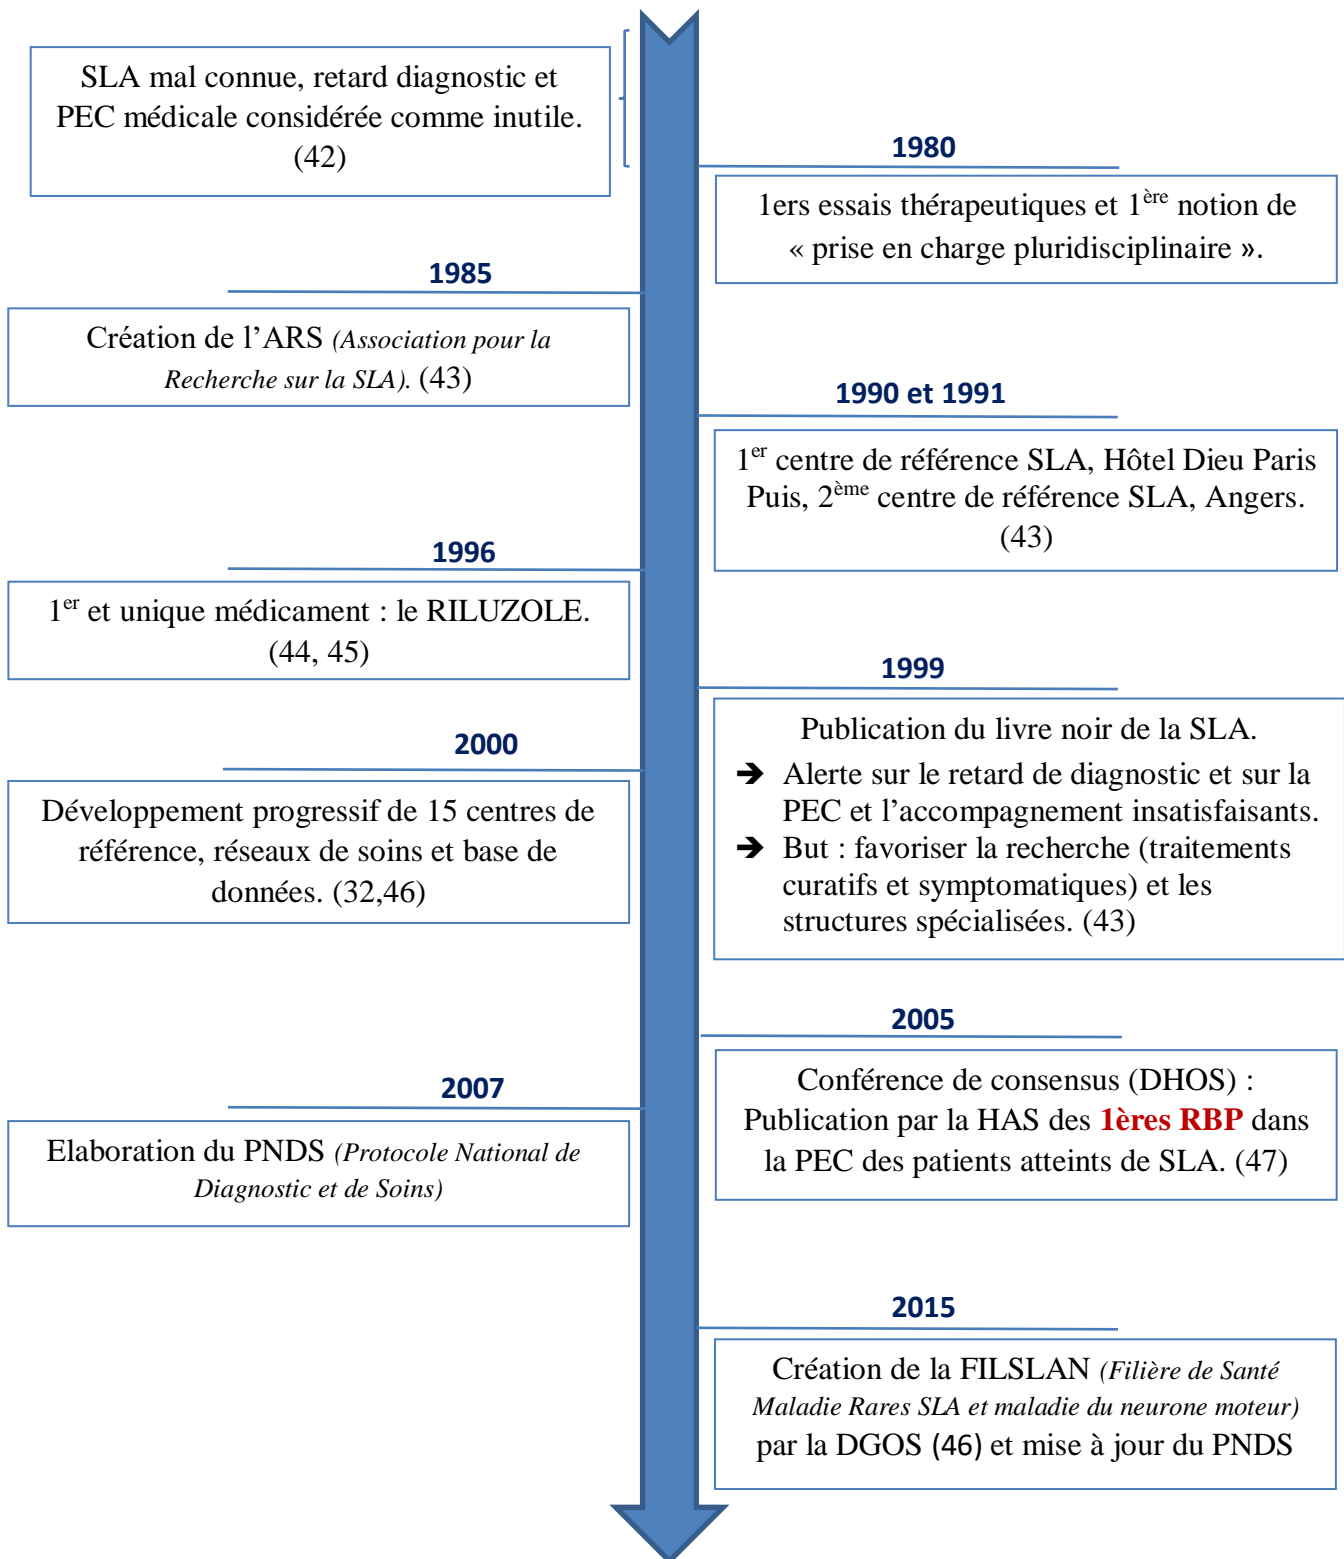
SLA mal connue, retard diagnostic et PEC médicale considérée comme inutile. (42)

1980

1ers essais thérapeutiques et 1$^{ère}$ notion de « prise en charge pluridisciplinaire ».

1985

Création de l'ARS *(Association pour la Recherche sur la SLA).* (43)

1990 et 1991

1$^{er}$ centre de référence SLA, Hôtel Dieu Paris Puis, 2$^{ème}$ centre de référence SLA, Angers. (43)

1996

1$^{er}$ et unique médicament : le RILUZOLE. (44, 45)

1999

Publication du livre noir de la SLA.
➔ Alerte sur le retard de diagnostic et sur la PEC et l'accompagnement insatisfaisants.
➔ But : favoriser la recherche (traitements curatifs et symptomatiques) et les structures spécialisées. (43)

2000

Développement progressif de 15 centres de référence, réseaux de soins et base de données. (32,46)

2005

Conférence de consensus (DHOS) : Publication par la HAS des 1ères RBP dans la PEC des patients atteints de SLA. (47)

2007

Elaboration du PNDS *(Protocole National de Diagnostic et de Soins)*

2015

Création de la FILSLAN *(Filière de Santé Maladie Rares SLA et maladie du neurone moteur)* par la DGOS (46) et mise à jour du PNDS